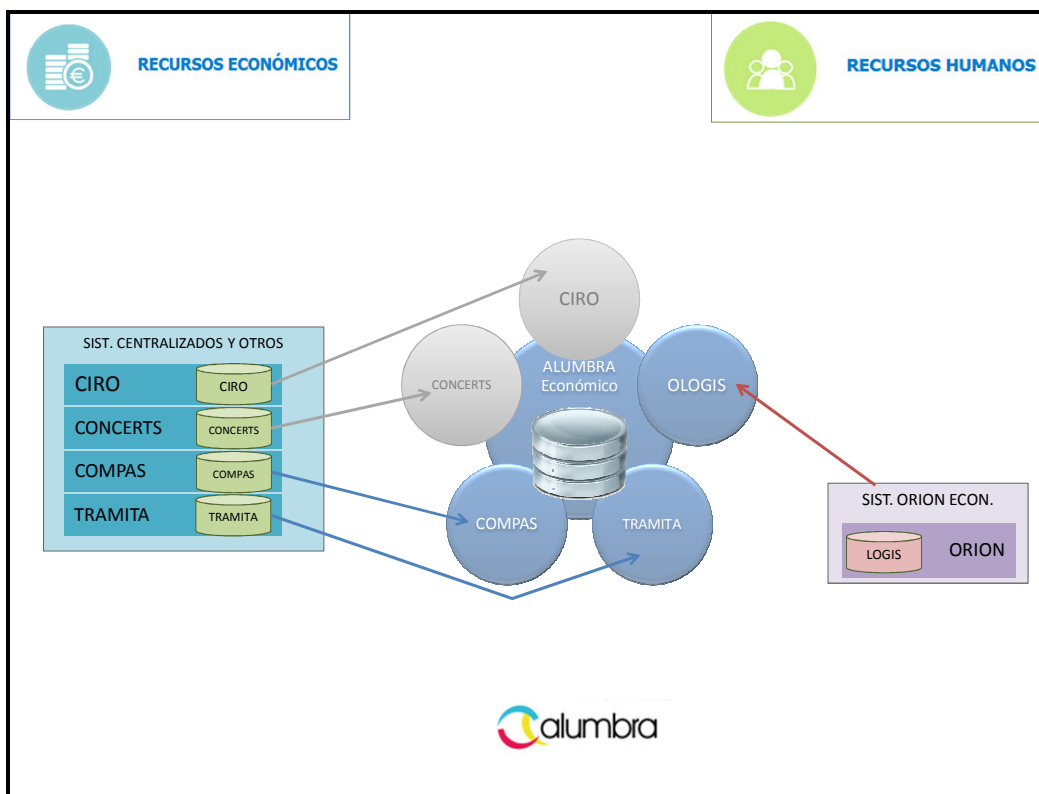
RECURSOS ECONÓMICOS

RECURSOS HUMANOS

SIST. CENTRALIZADOS Y OTROS

CIRO
CIRO

CONCERTS
CONCERTS

COMPAS
COMPAS

TRAMITA
TRAMITA

CIRO

CONCERTS

ALUMBRA
Económico

OLOGIS

COMPAS

TRAMITA

SIST. ORION ECON.

LOGIS

ORION

alumbra